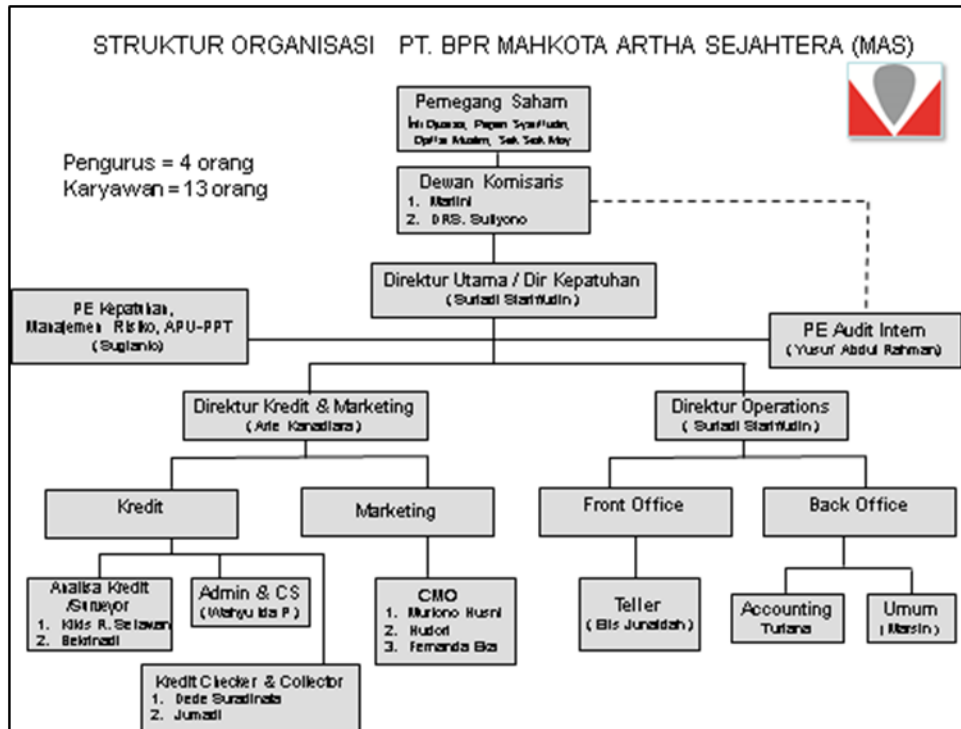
STRUKTUR ORGANISASI PT. BPR MAHKOTA ARTHA SEJAHTERA (MAS)

Pemegang Saham
Ini Djuana, Pepen Syarifudin, Opitta Muslim, Sek Sek Moy

Pengurus = 4 orang
Karyawan = 13 orang

Dewan Komisaris
1. Marlini
2. DRS. Sullyono

Direktur Utama / Dir Kepatuhan
(Suriadi Starifudin)

PE Kepatuhan, Manajemen Risiko, APU-PPT
(Sugianto)

PE Audit Intern
(Yusuf Abdul Rahman)

Direktur Kredit & Marketing
(Arie Kanadiara)

Direktur Operations
(Suriadi Starifudin)

Kredit

Marketing

Front Office

Back Office

Analisa Kredit /Surveyor
1. Kikis R. Setiawan
2. Bekrinadi

Admin & CS
(Wahyu Ida P)

CMO
1. Murlono Husni
2. Hudori
3. Fernanda Eka

Teller
(Eis Junaidah)

Accounting
Turiana

Umum
(Marsin)

Kredit Checker & Collector
1. Dede Suradinata
2. Jumadi